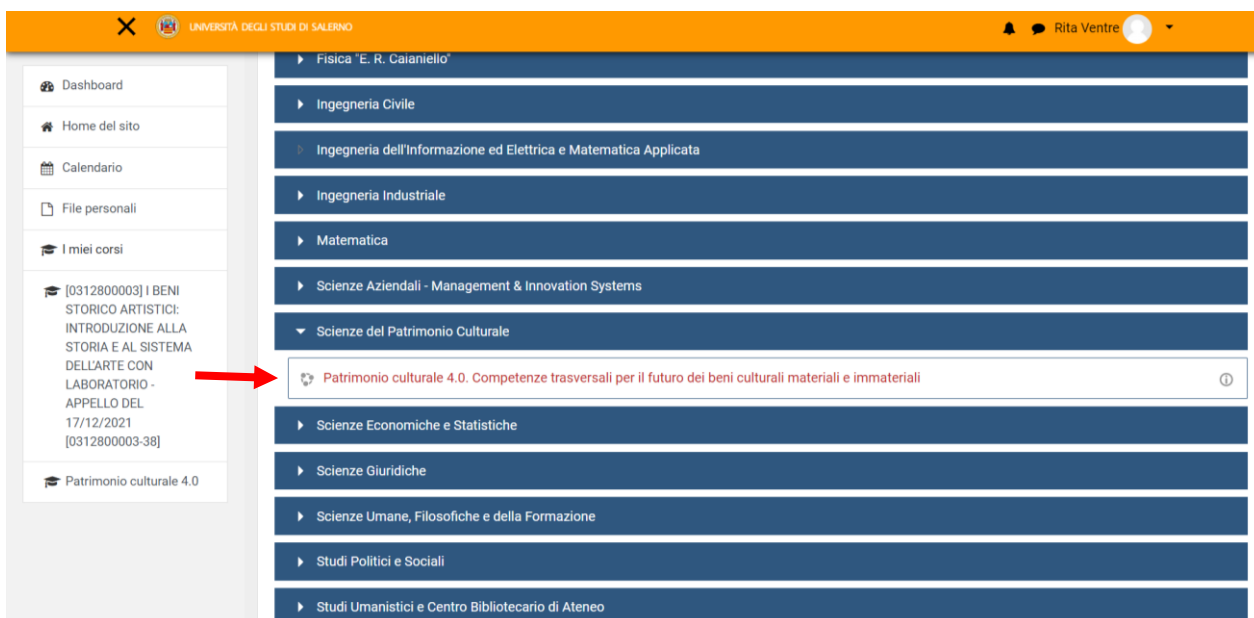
UNIVERSITÀ DEGLI STUDI DI SALERNO

Rita Ventre

Dashboard

Home del sito

Calendario

File personali

I miei corsi

[0312800003] I BENI STORICO ARTISTICI: INTRODUZIONE ALLA STORIA E AL SISTEMA DELL'ARTE CON LABORATORIO - APPELLO DEL 17/12/2021 [0312800003-38]

Patrimonio culturale 4.0

Fisica "E. R. Caianiello"

Ingegneria Civile

Ingegneria dell'Informazione ed Elettrica e Matematica Applicata

Ingegneria Industriale

Matematica

Scienze Aziendali - Management & Innovation Systems

Scienze del Patrimonio Culturale

Patrimonio culturale 4.0. Competenze trasversali per il futuro dei beni culturali materiali e immateriali

Scienze Economiche e Statistiche

Scienze Giuridiche

Scienze Umane, Filosofiche e della Formazione

Studi Politici e Sociali

Studi Umanistici e Centro Bibliotecario di Ateneo